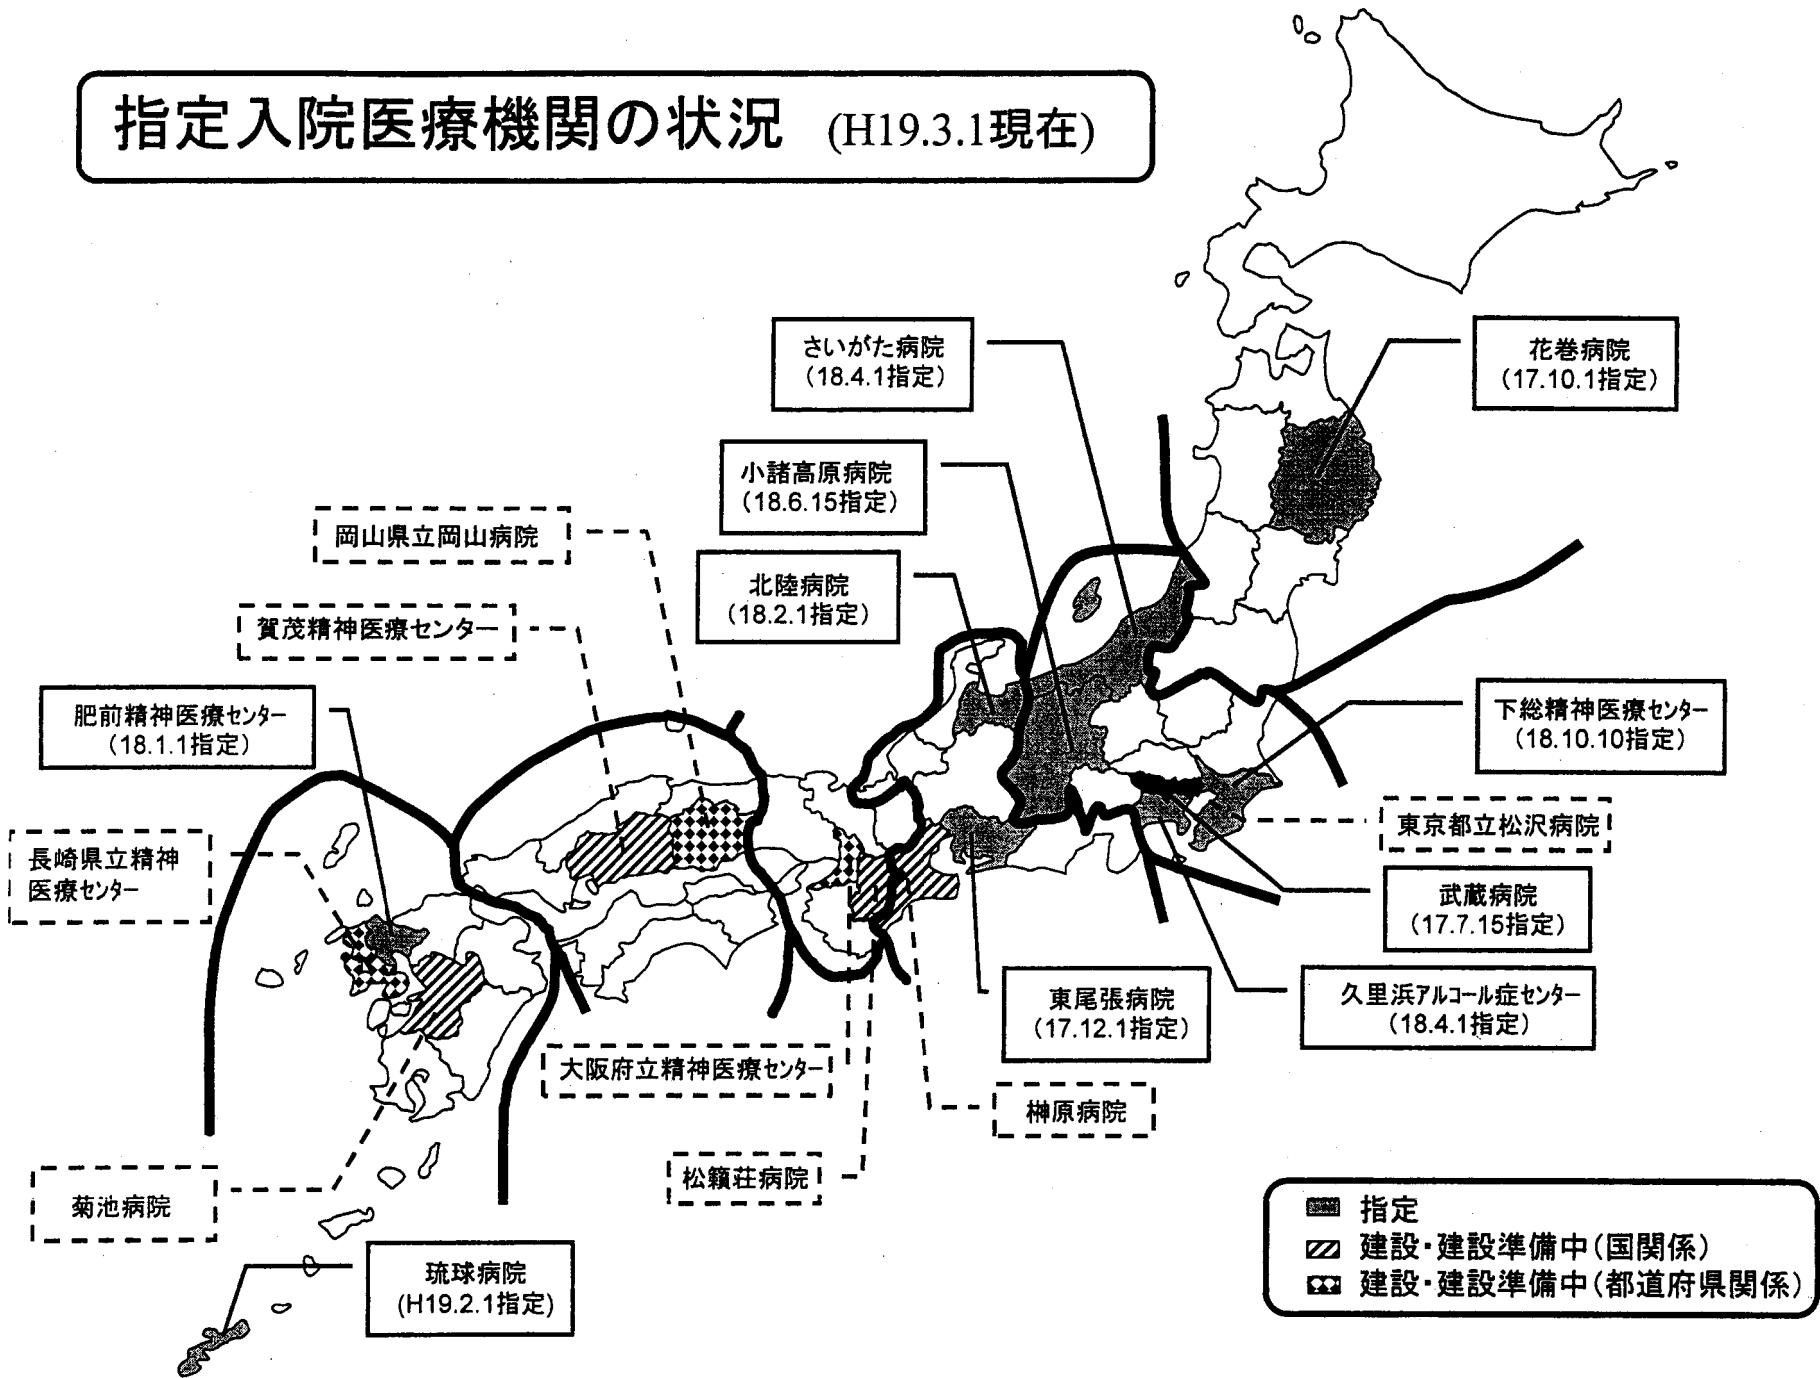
指定入院医療機関の状況 (H19.3.1現在)

さいがた病院
(18.4.1指定)

花巻病院
(17.10.1指定)

小諸高原病院
(18.6.15指定)

岡山県立岡山病院

北陸病院
(18.2.1指定)

賀茂精神医療センター

肥前精神医療センター
(18.1.1指定)

下総精神医療センター
(18.10.10指定)

長崎県立精神医療センター

東京都立松沢病院

武蔵病院
(17.7.15指定)

東尾張病院
(17.12.1指定)

久里浜アルコール症センター
(18.4.1指定)

大阪府立精神医療センター

榊原病院

松籟荘病院

菊池病院

琉球病院
(H19.2.1指定)

指定
建設・建設準備中(国関係)
建設・建設準備中(都道府県関係)